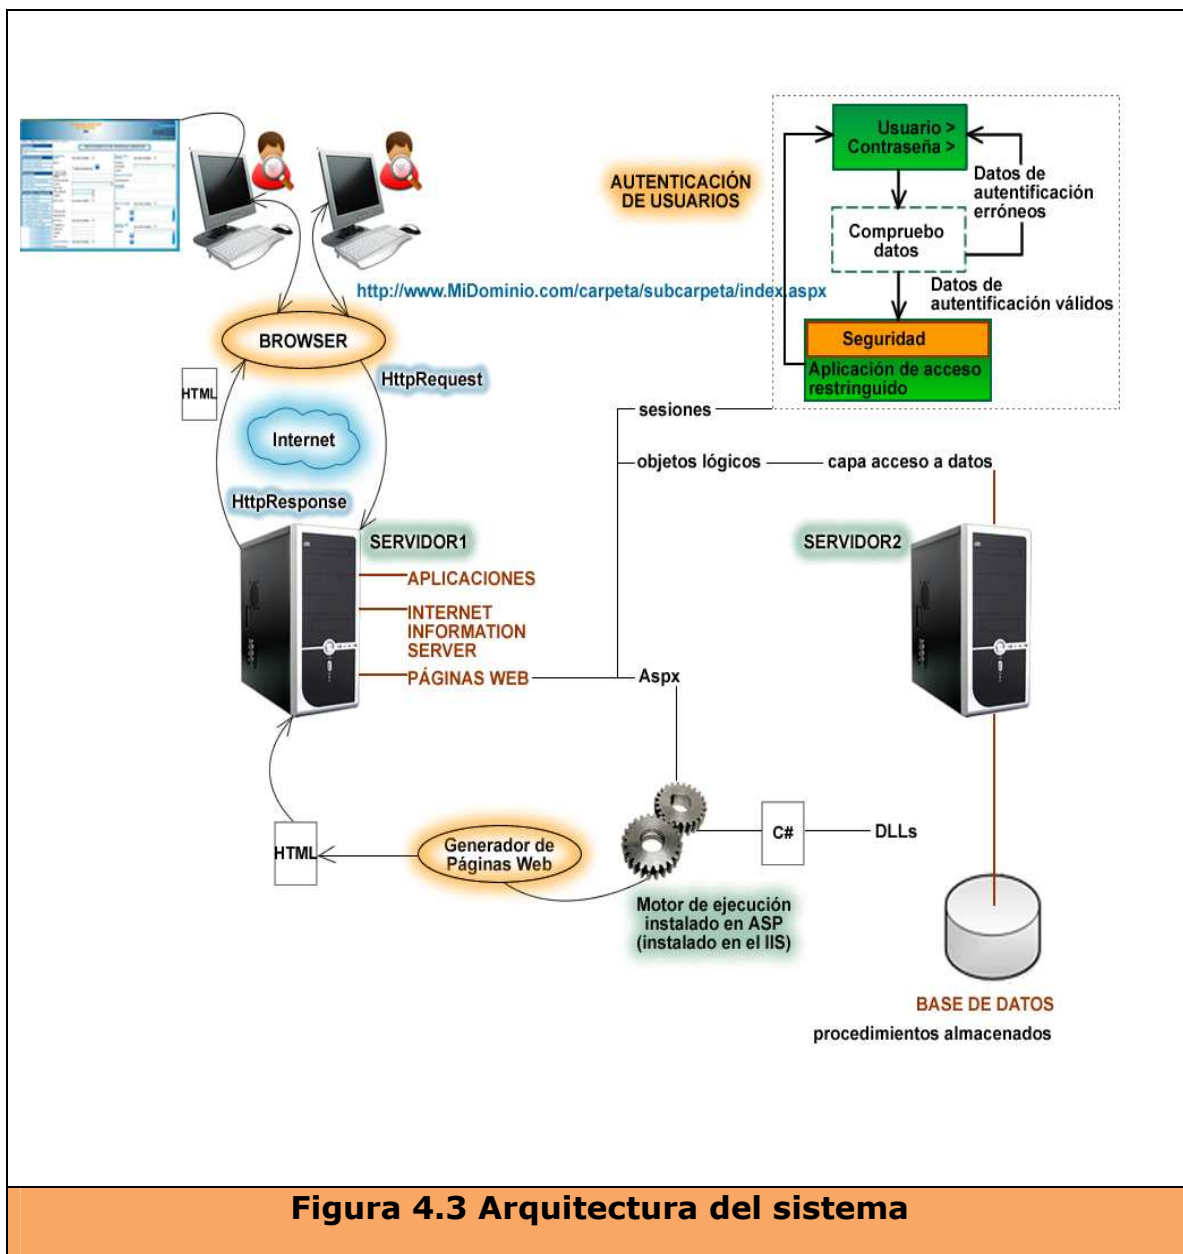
AUTENTICACIÓN DE USUARIOS

Usuario >
Contraseña >

Datos de autentificación erróneos

Compruebo datos

Datos de autentificación válidos

Seguridad

Aplicación de acceso restringuido

http://www.MiDominio.com/carpeta/subcarpeta/index.aspx

BROWSER

HTML

HttpRequest

Internet

HttpResponse

sesiones

objetos lógicos

capa acceso a datos

SERVIDOR1

APLICACIONES

INTERNET INFORMATION SERVER

PÁGINAS WEB

Aspx

SERVIDOR2

HTML

Generador de Páginas Web

C#

DLLs

Motor de ejecución instalado en ASP (instalado en el IIS)

BASE DE DATOS

procedimientos almacenados

Figura 4.3 Arquitectura del sistema